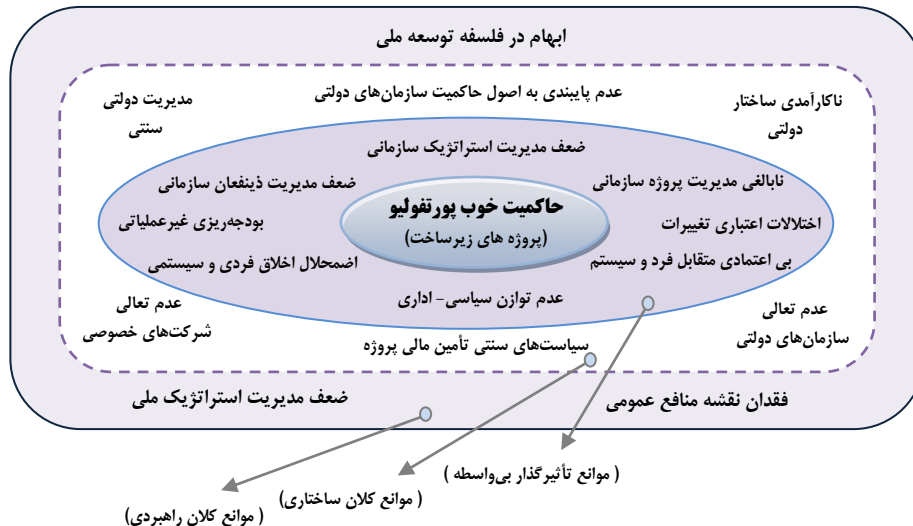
ابهام در فلسفه توسعه ملی

عدم پایبندی به اصول حاکمیت سازمان‌های دولتی

ناکارآمدی ساختار دولتی

مدیریت دولتی سنتی

ضعف مدیریت استراتژیک سازمانی

نابالغی مدیریت پروژه سازمانی

ضعف مدیریت ذینفعان سازمانی

حاکمیت خوب پورتفولیو
(پروژه های زیرساخت)

اختلالات اعتباری تغییرات

بودجه‌ریزی غیرعملیاتی

بی اعتمادی متقابل فرد و سیستم

اضمحلال اخلاق فردی و سیستمی

عدم توازن سیاسی- اداری

عدم تعالی شرکت‌های خصوصی

عدم تعالی سازمان‌های دولتی

سیاست‌های سنتی تأمین مالی پروژه

ضعف مدیریت استراتژیک ملی

فقدان نقشه منافع عمومی

( موانع تأثیرگذار بی‌واسطه )

( موانع کلان ساختاری)

( موانع کلان راهبردی)